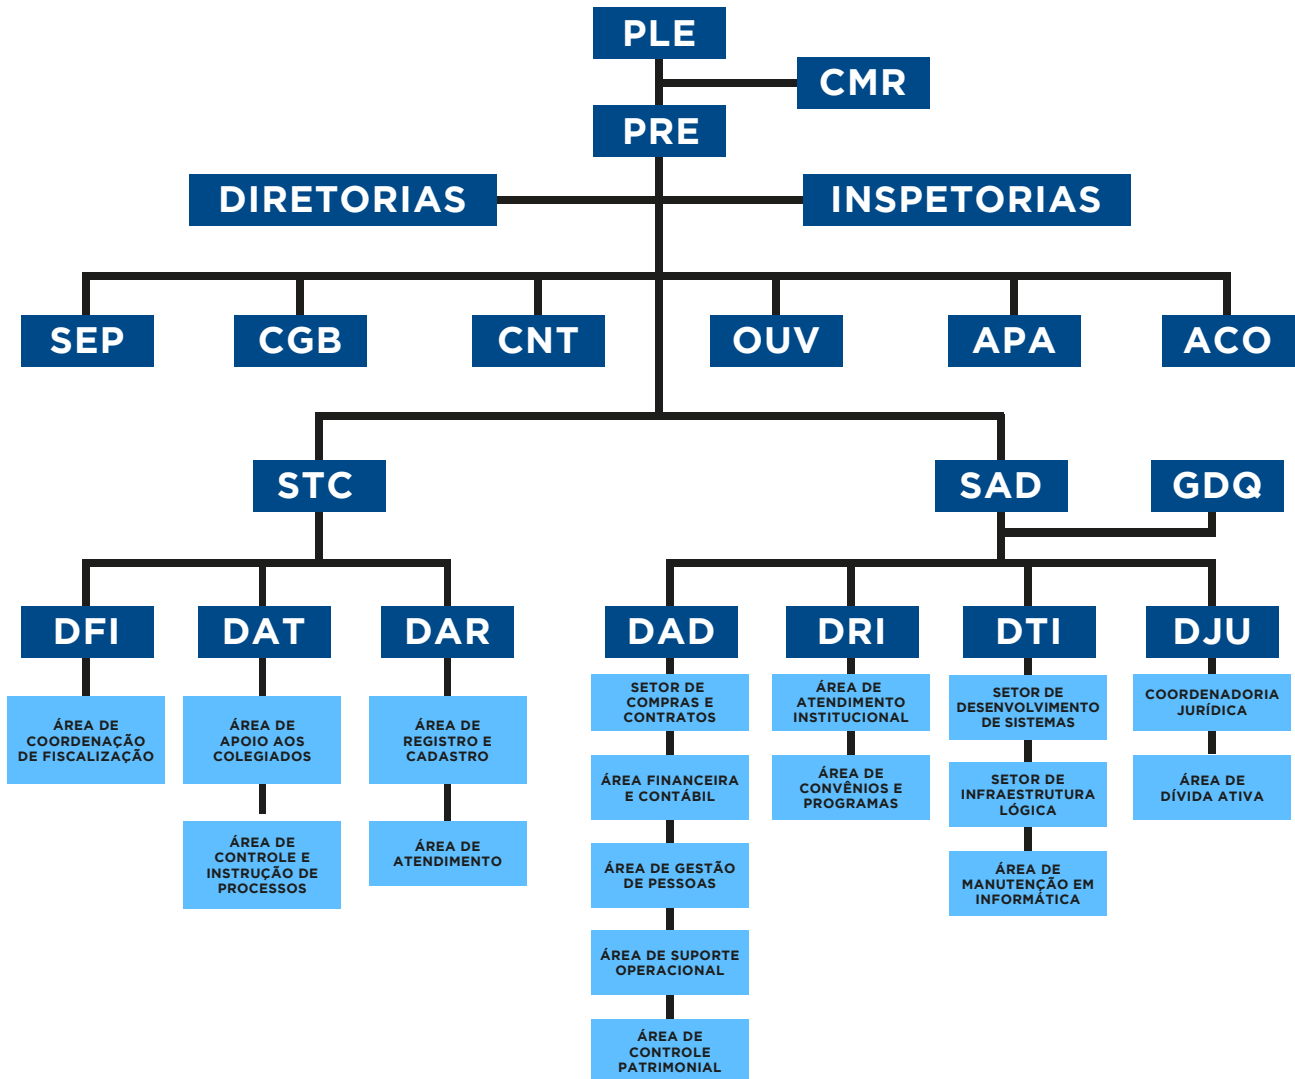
PLE

CMR

PRE

DIRETORIAS

INSPETORIAS

SEP

CGB

CNT

OUV

APA

ACO

STC

SAD

GDQ

DFI

DAT

DAR

DAD

DRI

DTI

DJU

ÁREA DE COORDENAÇÃO DE FISCALIZAÇÃO

ÁREA DE APOIO AOS COLEGIADOS

ÁREA DE CONTROLE E INSTRUÇÃO DE PROCESSOS

ÁREA DE REGISTRO E CADASTRO

ÁREA DE ATENDIMENTO

SETOR DE COMPRAS E CONTRATOS

ÁREA FINANCEIRA E CONTÁBIL

ÁREA DE GESTÃO DE PESSOAS

ÁREA DE SUPORTE OPERACIONAL

ÁREA DE CONTROLE PATRIMONIAL

ÁREA DE ATENDIMENTO INSTITUCIONAL

ÁREA DE CONVÊNIOS E PROGRAMAS

SETOR DE DESENVOLVIMENTO DE SISTEMAS

SETOR DE INFRAESTRUTURA LÓGICA

ÁREA DE MANUTENÇÃO EM INFORMÁTICA

COORDENADORIA JURÍDICA

ÁREA DE DÍVIDA ATIVA